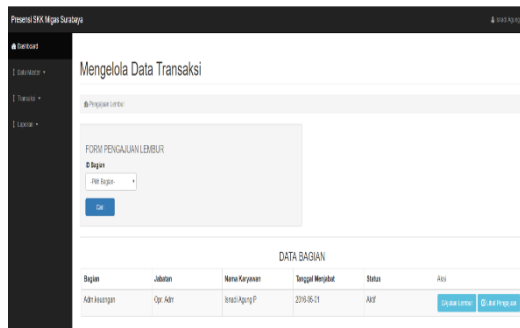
Presensi SKK Migas Surabaya

Israd Agung

Dashboard

Data Master

Transaksi

Laporan

Mengelola Data Transaksi

Pengajuan Lembur

FORM PENGAJUAN LEMBUR

ID Bagian

Pilih Bagian

Cari

DATA BAGIAN

| Bagian | Jabatan | Nama Karyawan | Tanggal Menjabat | Status | Aksi |
|---|---|---|---|---|---|
| Adm Keuangan | Opr. Adm | Israd Agung P | 2016-05-21 | Aktif | Ajukan Lembur Lihat Pengajuan |